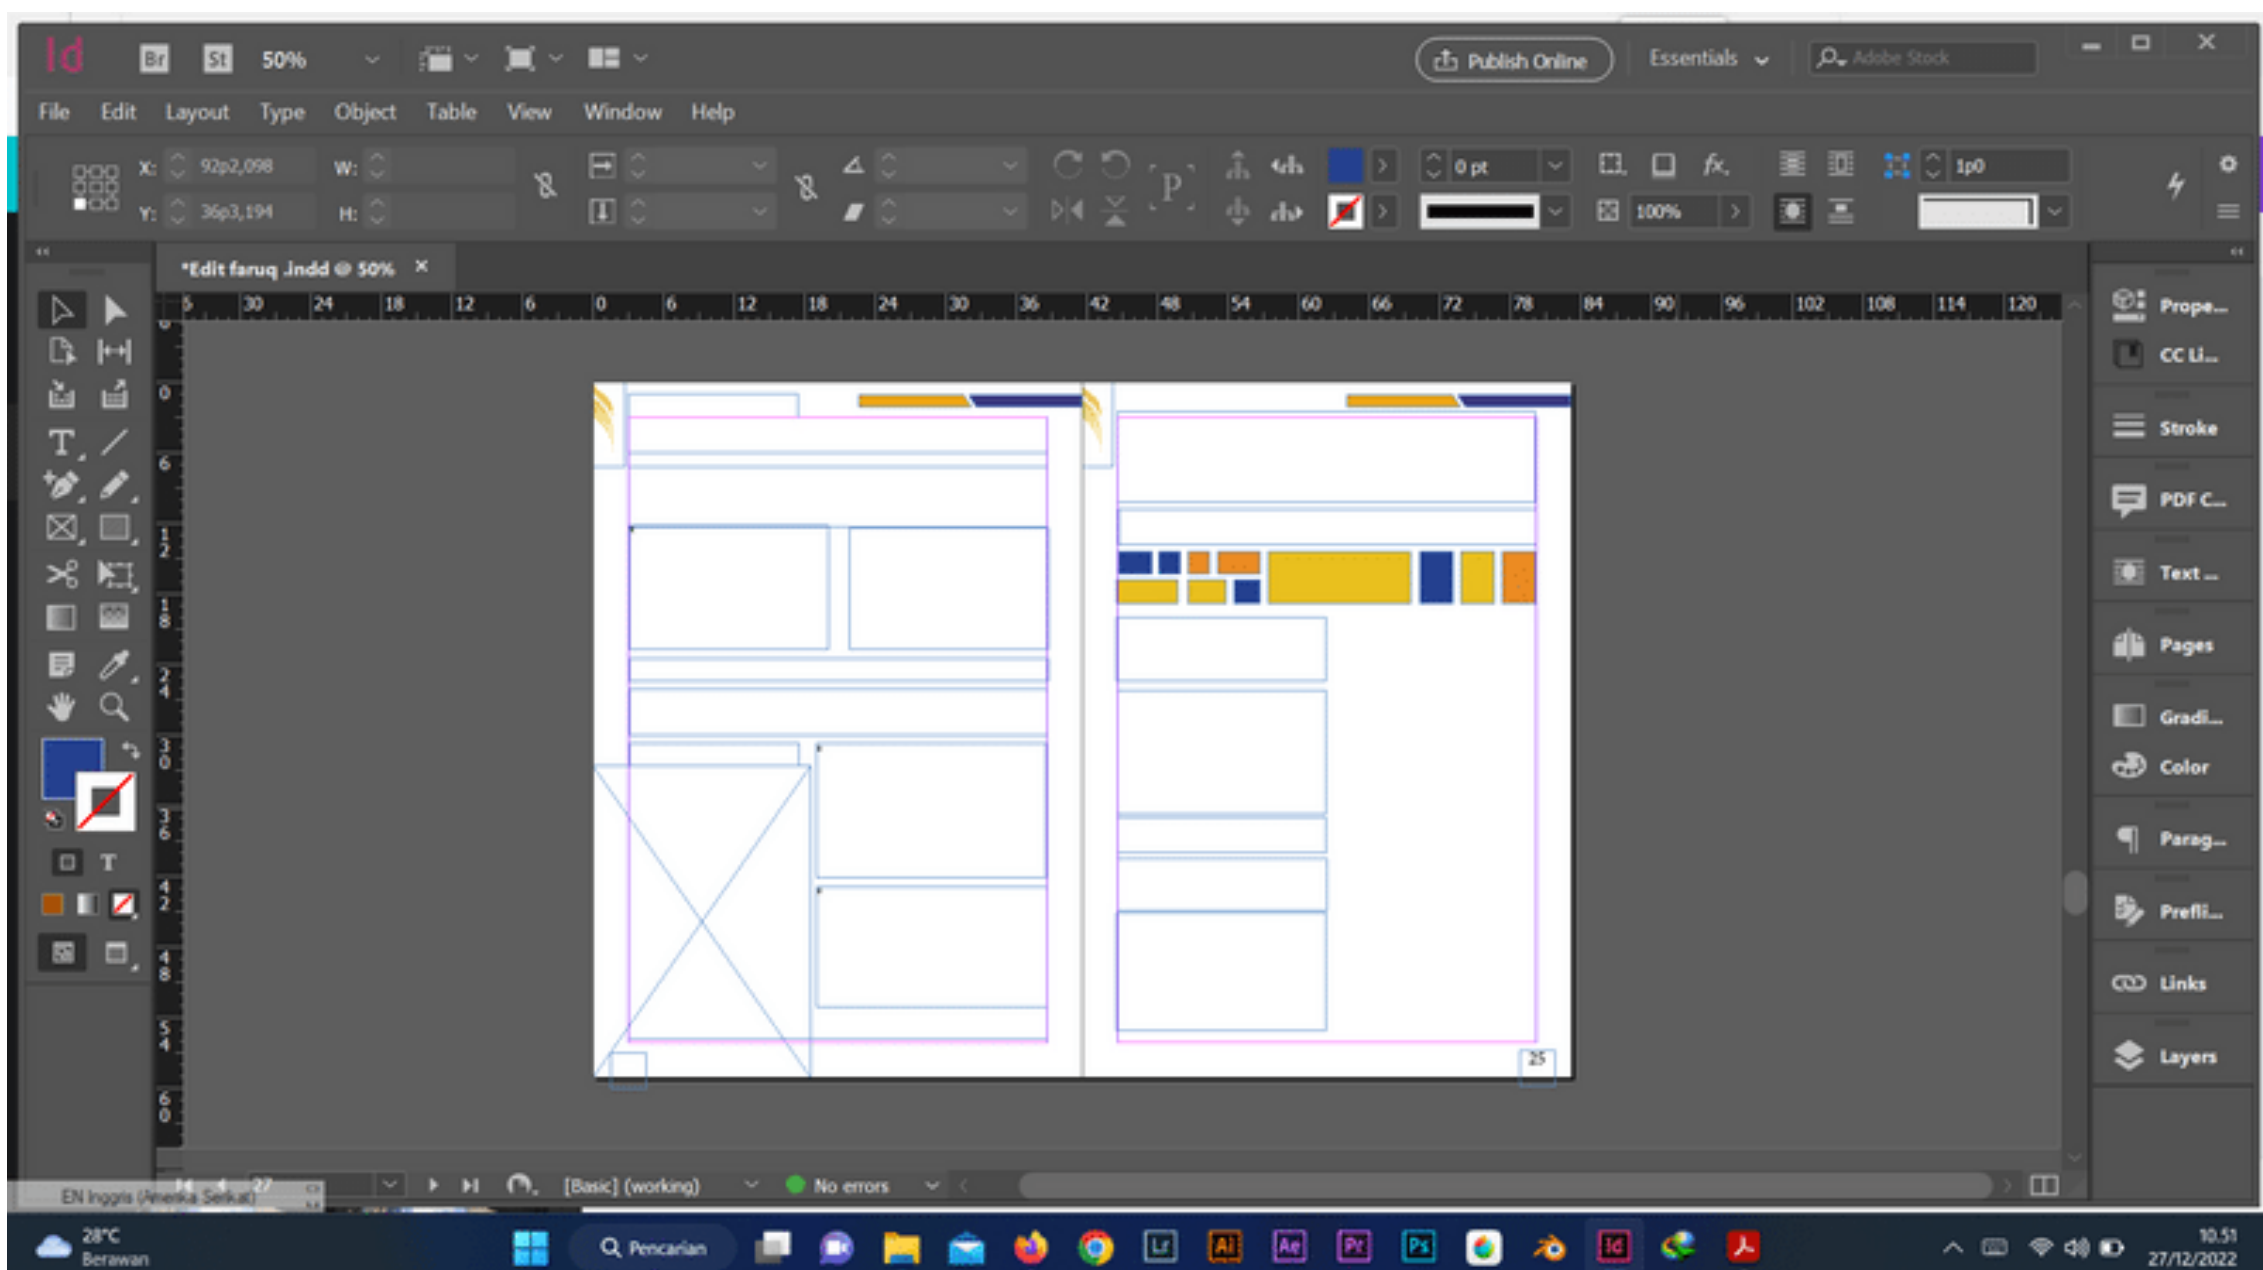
Id Br St 50%

Publish Online

Essentials

Adobe Stock

File Edit Layout Type Object Table View Window Help

X: 92p2,098 W:
Y: 36p3,194 H:

0 pt

100%

1p0

*Edit faruq .indd @ 50% ×

5 30 24 18 12 6 0 6 12 18 24 30 36 42 48 54 60 66 72 78 84 90 96 102 108 114 120

25

Prope...
CC Li...
Stroke
PDF C...
Text ...
Pages
Gradi...
Color
Parag...
Prefli...
Links
Layers

27

[Basic] (working)

No errors

EN Inggris (Amerika Serikat)

28°C
Berawan

Pencarian

10.51
27/12/2022